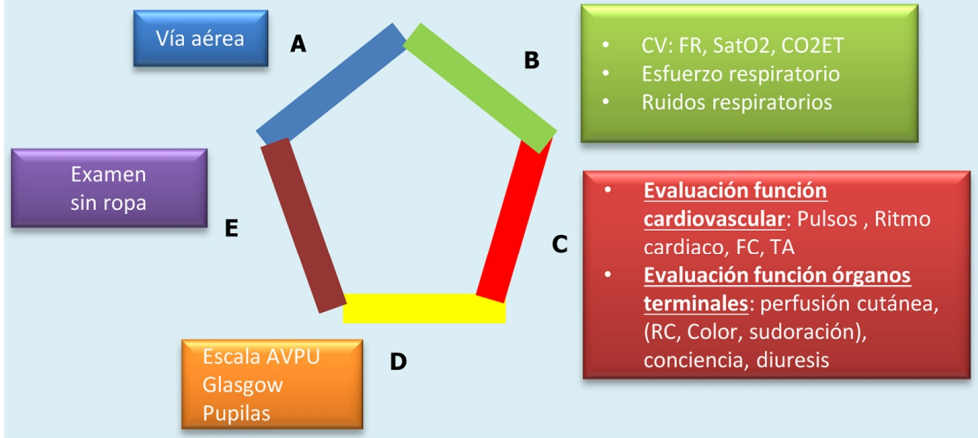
Vía aérea

A

B

- CV: FR, SatO2, CO2ET
- Esfuerzo respiratorio
- Ruidos respiratorios

Examen sin ropa

E

C

- **Evaluación función cardiovascular**: Pulsos , Ritmo cardiaco, FC, TA
- **Evaluación función órganos terminales**: perfusión cutánea, (RC, Color, sudoración), conciencia, diuresis

Escala AVPU
Glasgow
Pupilas

D